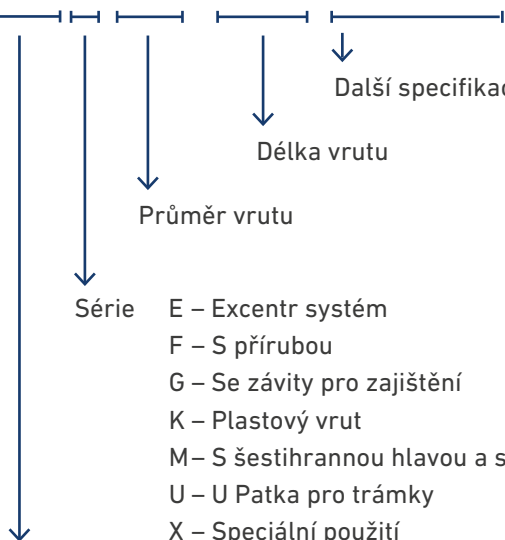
Další specifikac

Délka vrutu

Průměr vrutu

Série E – Excentr systém
F – S přírubou
G – Se závity pro zajištění
K – Plastový vrut
M – S šestihrannou hlavou a s
U – U Patka pro trámky
X – Speciální použití